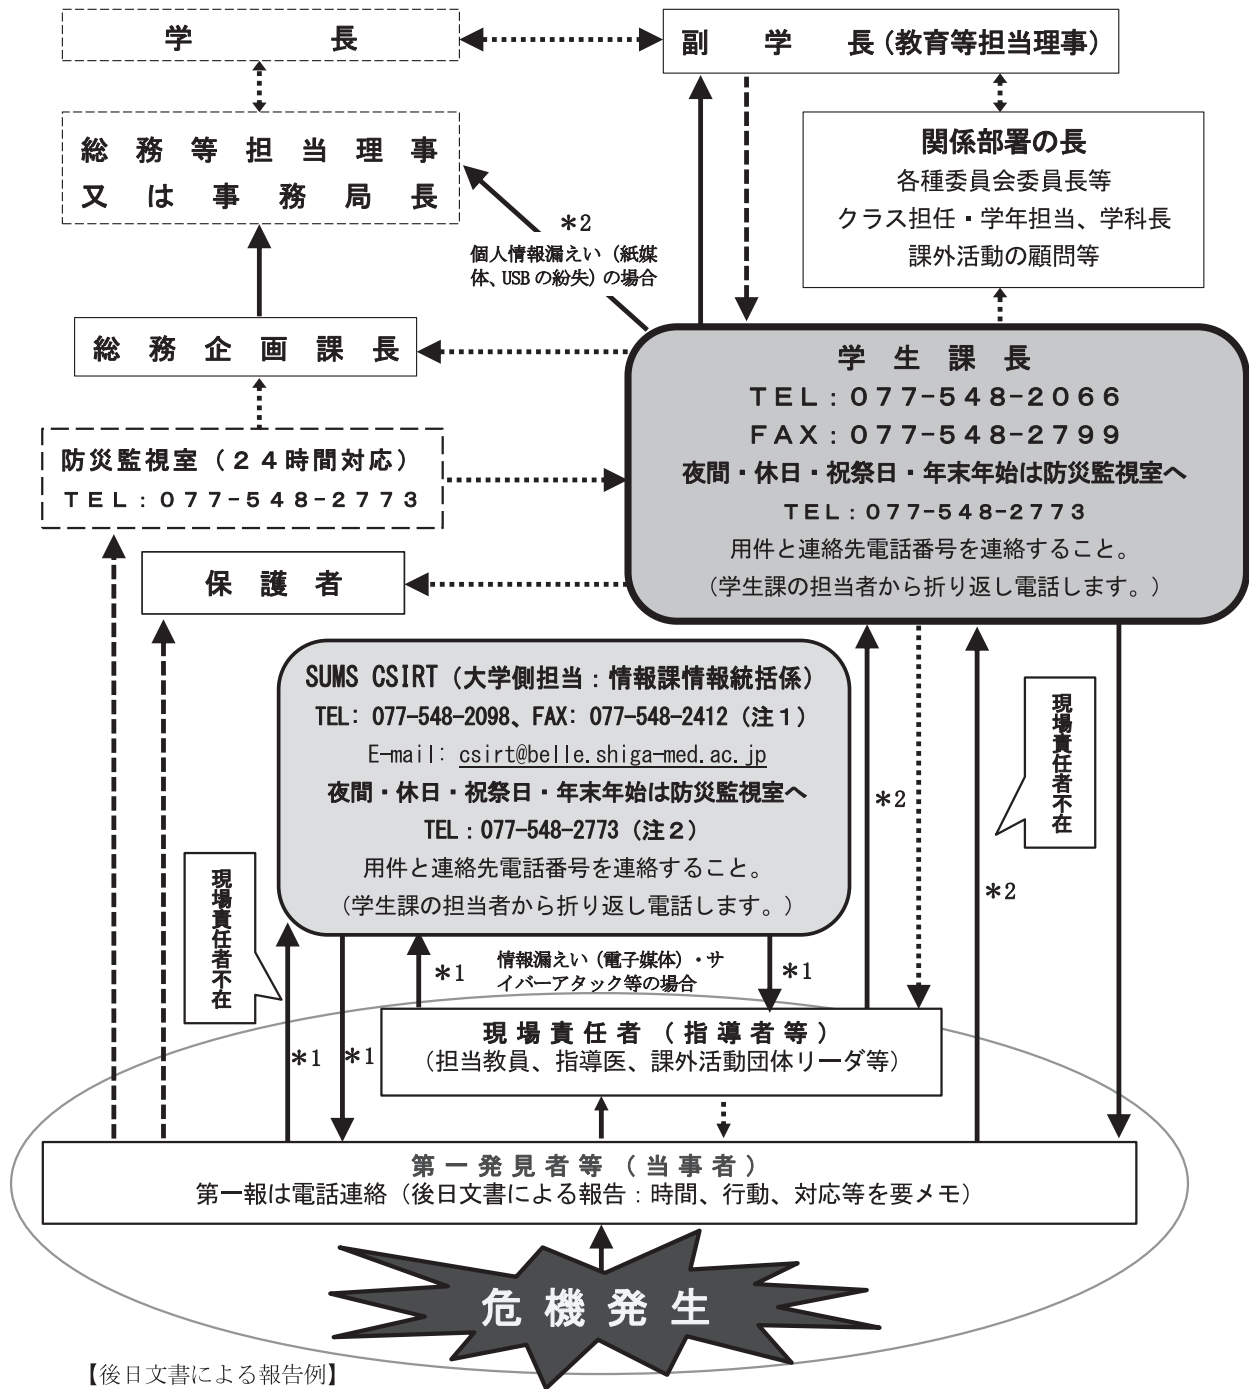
学　長

副　学　長（教育等担当理事）

総務等担当理事
又は事務局長

関係部署の長
各種委員会委員長等
クラス担任・学年担当、学科長
課外活動の顧問等

＊2
個人情報漏えい（紙媒体、USB の紛失）の場合

総務企画課長

学生課長
TEL：077-548-2066
FAX：077-548-2799
夜間・休日・祝祭日・年末年始は防災監視室へ
TEL：077-548-2773
用件と連絡先電話番号を連絡すること。
（学生課の担当者から折り返し電話します。）

防災監視室（24時間対応）
TEL：077-548-2773

保護者

SUMS CSIRT（大学側担当：情報課情報統括係）
TEL：077-548-2098、FAX：077-548-2412（注1）
E-mail：csirt@belle.shiga-med.ac.jp
夜間・休日・祝祭日・年末年始は防災監視室へ
TEL：077-548-2773（注2）
用件と連絡先電話番号を連絡すること。
（学生課の担当者から折り返し電話します。）

現場責任者不在

＊2

現場責任者不在

＊2

現場責任者不在

＊1

情報漏えい（電子媒体）・サイバーアタック等の場合

＊1

＊1　＊1

現場責任者（指導者等）
（担当教員、指導医、課外活動団体リーダ等）

第一発見者等（当事者）
第一報は電話連絡（後日文書による報告：時間、行動、対応等を要メモ）

危機発生

【後日文書による報告例】